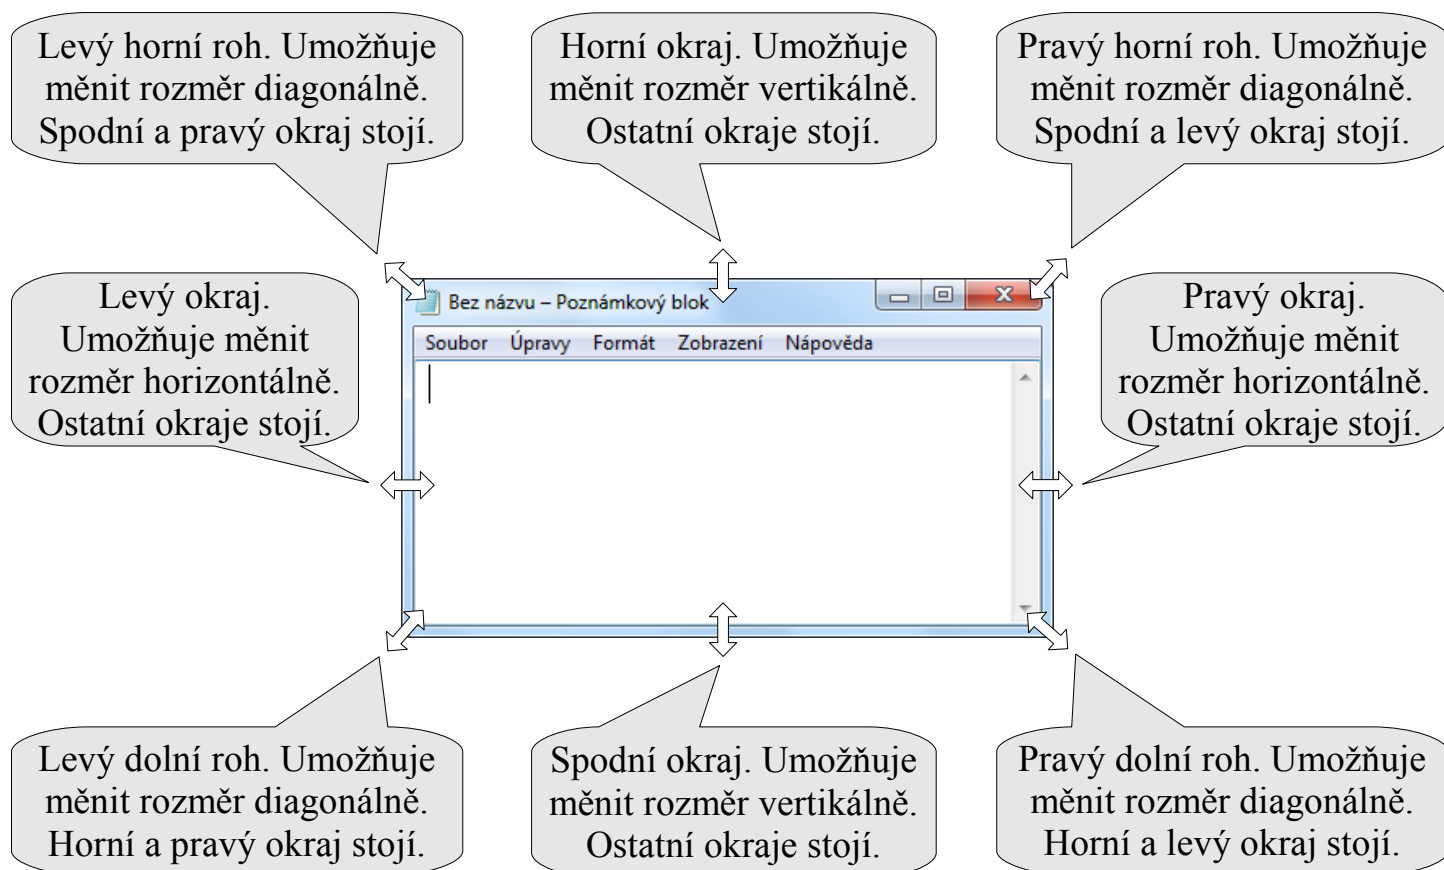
Levý horní roh. Umožňuje měnit rozměr diagonálně. Spodní a pravý okraj stojí.

Horní okraj. Umožňuje měnit rozměr vertikálně. Ostatní okraje stojí.

Pravý horní roh. Umožňuje měnit rozměr diagonálně. Spodní a levý okraj stojí.

Levý okraj. Umožňuje měnit rozměr horizontálně. Ostatní okraje stojí.

Bez názvu – Poznámkový blok

Soubor Úpravy Formát Zobrazení Nápověda

Pravý okraj. Umožňuje měnit rozměr horizontálně. Ostatní okraje stojí.

Levý dolní roh. Umožňuje měnit rozměr diagonálně. Horní a pravý okraj stojí.

Spodní okraj. Umožňuje měnit rozměr vertikálně. Ostatní okraje stojí.

Pravý dolní roh. Umožňuje měnit rozměr diagonálně. Horní a levý okraj stojí.